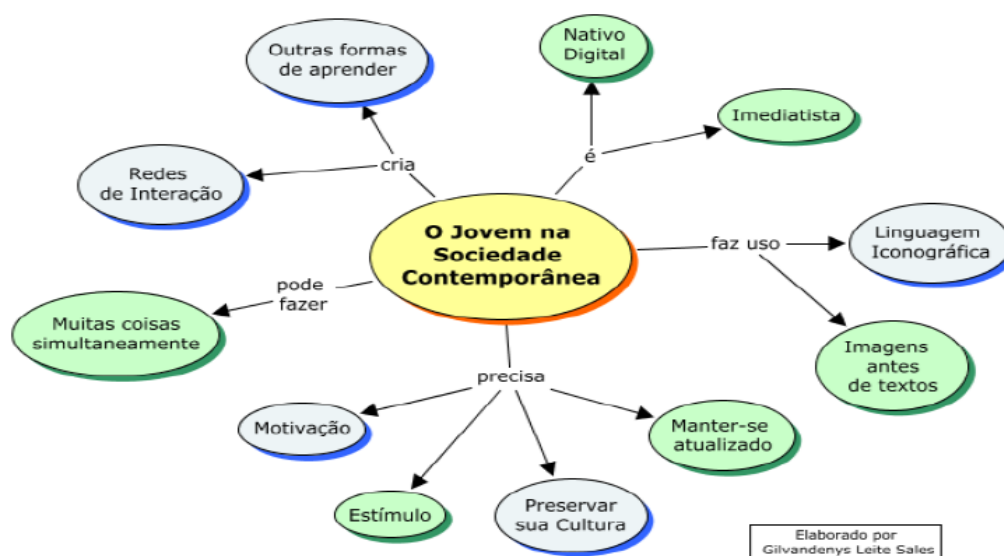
O Jovem na Sociedade Contemporânea

cria
Outras formas de aprender
Redes de Interação

é
Nativo Digital
Imediatista

faz uso
Linguagem Iconográfica
Imagens antes de textos

pode fazer
Muitas coisas simultaneamente

precisa
Motivação
Estímulo
Preservar sua Cultura
Manter-se atualizado

Elaborado por Gilvandenys Leite Sales